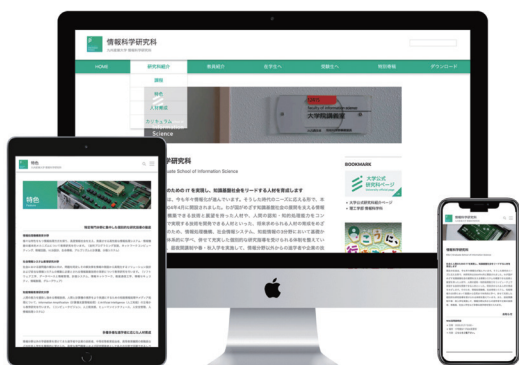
情報科学研究科

HOME
研究科紹介
教員紹介
在学生へ
受験生へ
特別権限
ダウンロード

理念
特色
人材養成
カリキュラム

Science

学研究科
uate School of Information Science

BOOKMARK

大学公式
研究科ページ

特色

特色